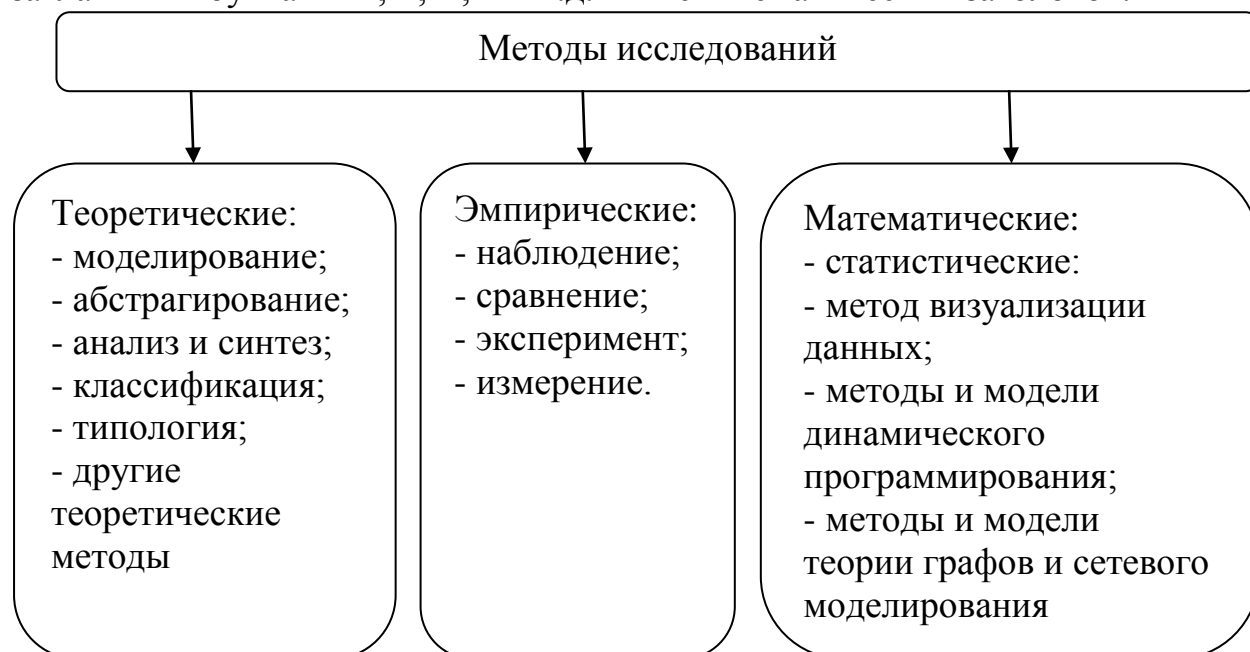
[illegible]

Методы исследований

Теоретические:
- моделирование;
- абстрагирование;
- анализ и синтез;
- классификация;
- типология;
- другие теоретические методы

Эмпирические:
- наблюдение;
- сравнение;
- эксперимент;
- измерение.

Математические:
- статистические:
- метод визуализации данных;
- методы и модели динамического программирования;
- методы и модели теории графов и сетевого моделирования